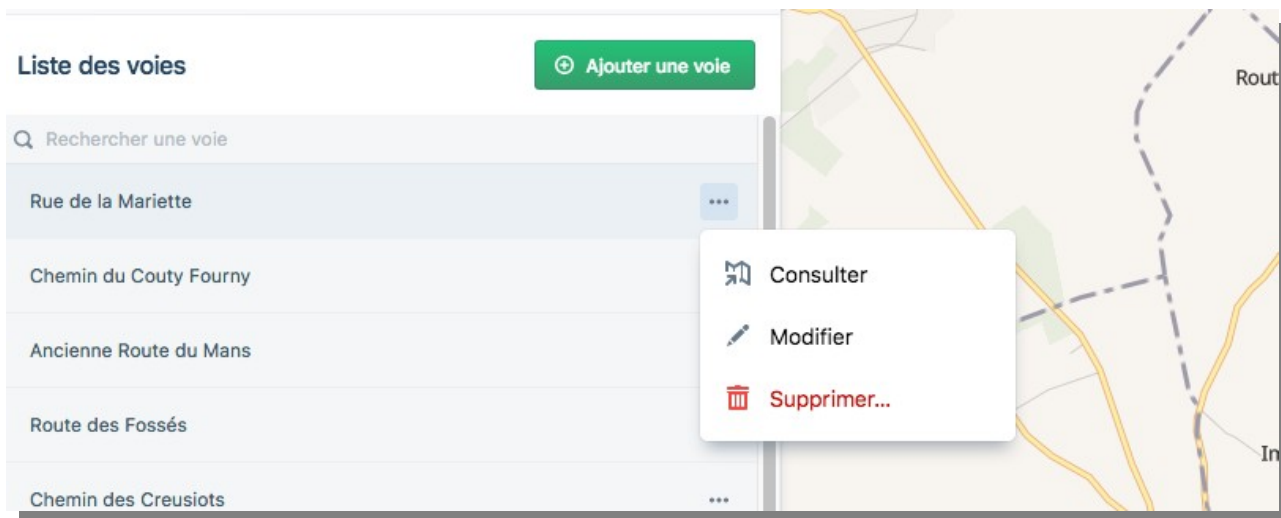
Liste des voies

Ajouter une voie

Rechercher une voie

Rue de la Mariette

Chemin du Couty Fourny

Ancienne Route du Mans

Route des Fossés

Chemin des Creusiots

Consulter

Modifier

Supprimer...

Rout

In